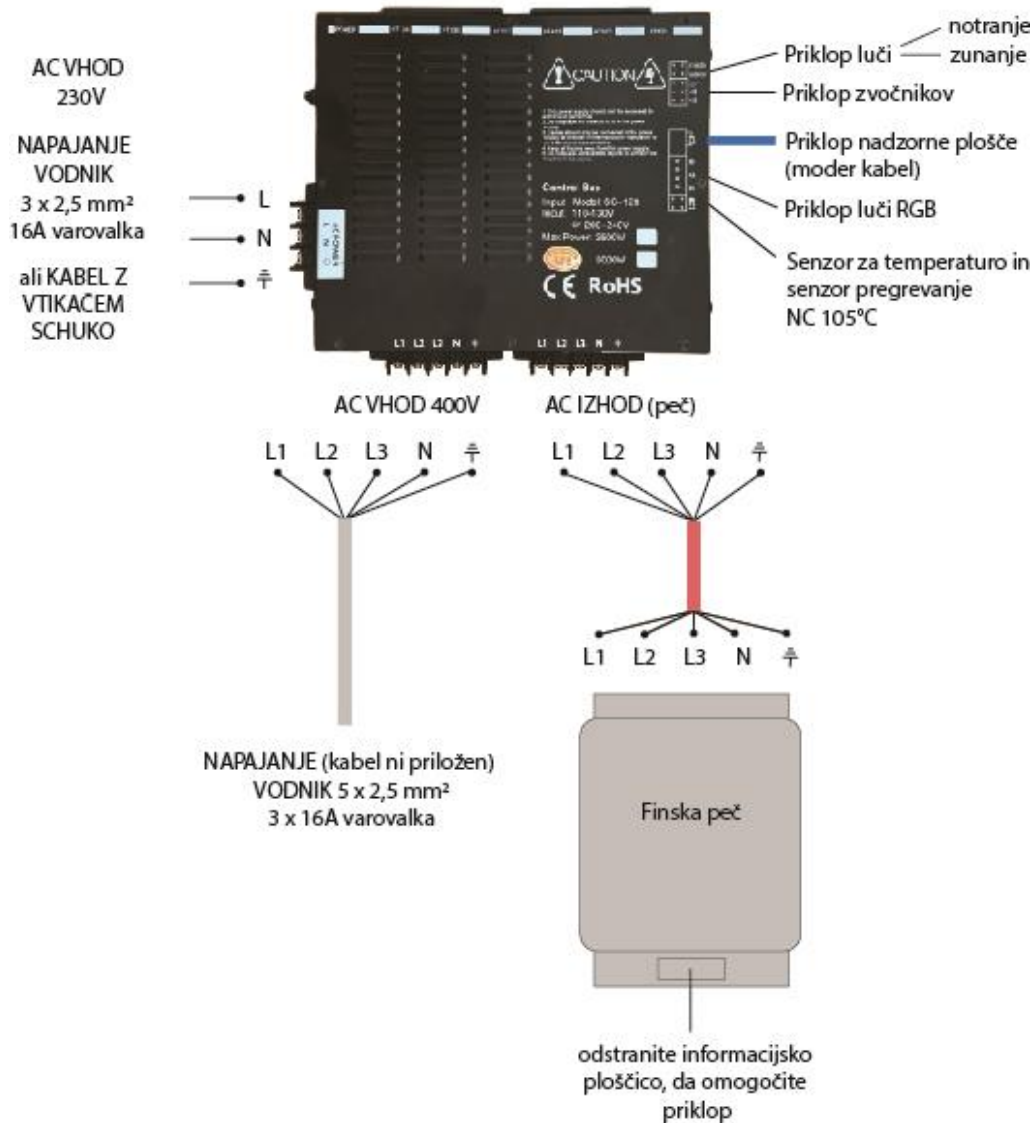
AC VHOD
230V

NAPAJANJE
VODNIK
3 x 2,5 mm²
16A varovalka

ali KABEL Z
VTIKAČEM
SCHUKO

L
N
⏚

CAUTION

Control Box
Input
Model
Max Power
CE RoHS

L1 L2 L3 N ⏚
L1 L2 L3 N ⏚

Priklop luči — notranje — zunanje
Priklop zvočnikov
Priklop nadzorne plošče (moder kabel)
Priklop luči RGB
Senzor za temperaturo in senzor pregrevanje NC 105°C

AC VHOD 400V
L1 L2 L3 N ⏚

AC IZHOD (peč)
L1 L2 L3 N ⏚

L1 L2 L3 N ⏚

NAPAJANJE (kabel ni priložen)
VODNIK 5 x 2,5 mm²
3 x 16A varovalka

Finska peč

odstranite informacijsko ploščico, da omogočite priklop